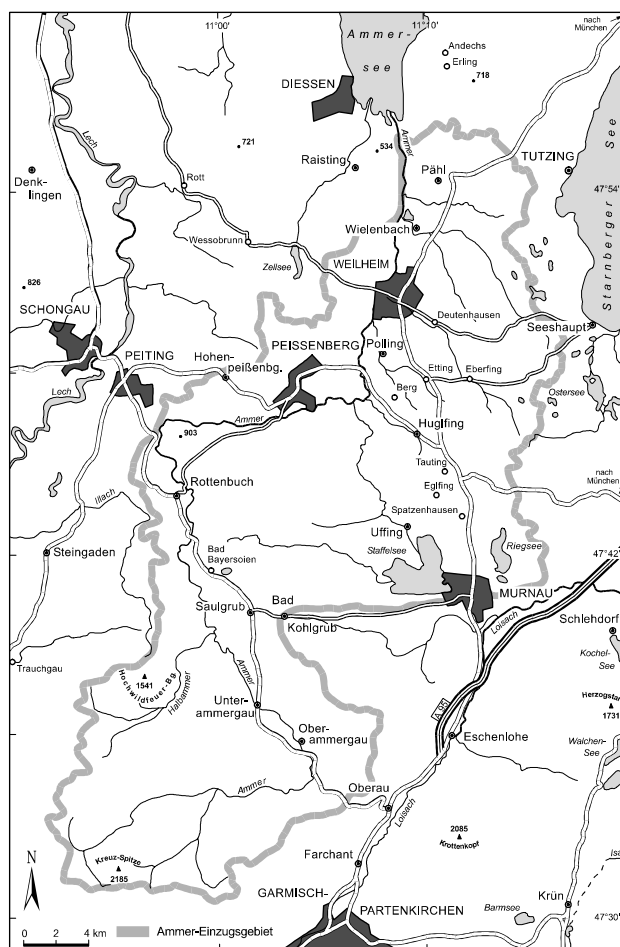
11°00'
11°10'
nach München
Ammer-see
Andechs
Erling
718
DIESSEN
721
534
Lech
Rott
Raisting
Ammer
Pähl
TUTZING
Starnberger See
47°54'
Denklingen
Wessobrunn
Wielenbach
Zellsee
WEILHEIM
826
Deutenhausen
SCHONGAU
Seeshaupt
PEITING
Hohenpeißenbg.
PEISSENBERG
Polling
Etting
Eberfing
Lech
Ostersee
Berg
Ammer
903
Huglfing
Tauting
Rottenbuch
nach München
Eglfing
Illach
Spatzenhausen
Uffing
Steingaden
Staffelsee
Riegsee
47°42'
Bad Bayersoien
MURNAU
Saulgrub
Bad Kohlgrub
Schlehdorf
Loisach
Trauchgau
Kochel-See
1541
Hochwildfeuer-Bg.
Halbammer
Ammer
Herzogstand
1731
Unterammergau
A 95
Oberammergau
Eschenlohe
Walchen-See
Ammer
Oberau
Loisach
2085
Krottenkopf
N
Kreuz-Spitze
2185
Farchant
Isar
GARMISCH-PARTENKIRCHEN
Barmsee
Krün
47°30'
0 2 4 km
Ammer-Einzugsgebiet